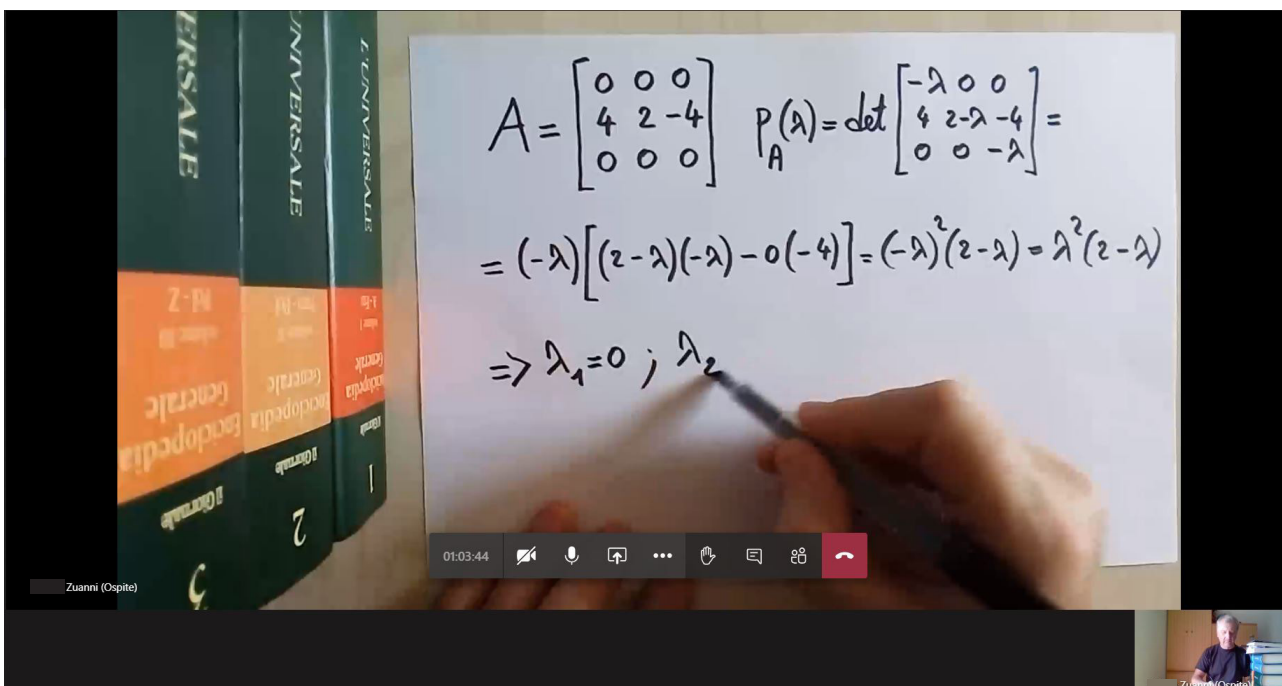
UNIVERSALE
L'UNIVERSALE
UNIVERSALE

Enciclopedia Generale
volume III
M-Z
il Giornale
3

Enciclopedia Generale
volume II
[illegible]
il Giornale
2

Enciclopedia Generale
volume I
A-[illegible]
il Giornale
1

$A = \begin{bmatrix} 0 & 0 & 0 \\ 4 & 2 & -4 \\ 0 & 0 & 0 \end{bmatrix} \quad p_A(\lambda) = \det \begin{bmatrix} -\lambda & 0 & 0 \\ 4 & 2-\lambda & -4 \\ 0 & 0 & -\lambda \end{bmatrix} =$

$= (-\lambda)\left[(2-\lambda)(-\lambda) - 0(-4)\right] = (-\lambda)^2(2-\lambda) = \lambda^2(2-\lambda)$

$\Rightarrow \lambda_1 = 0 \; ; \; \lambda_2$

01:03:44

Zuanni (Ospite)

Zuanni (Ospite)